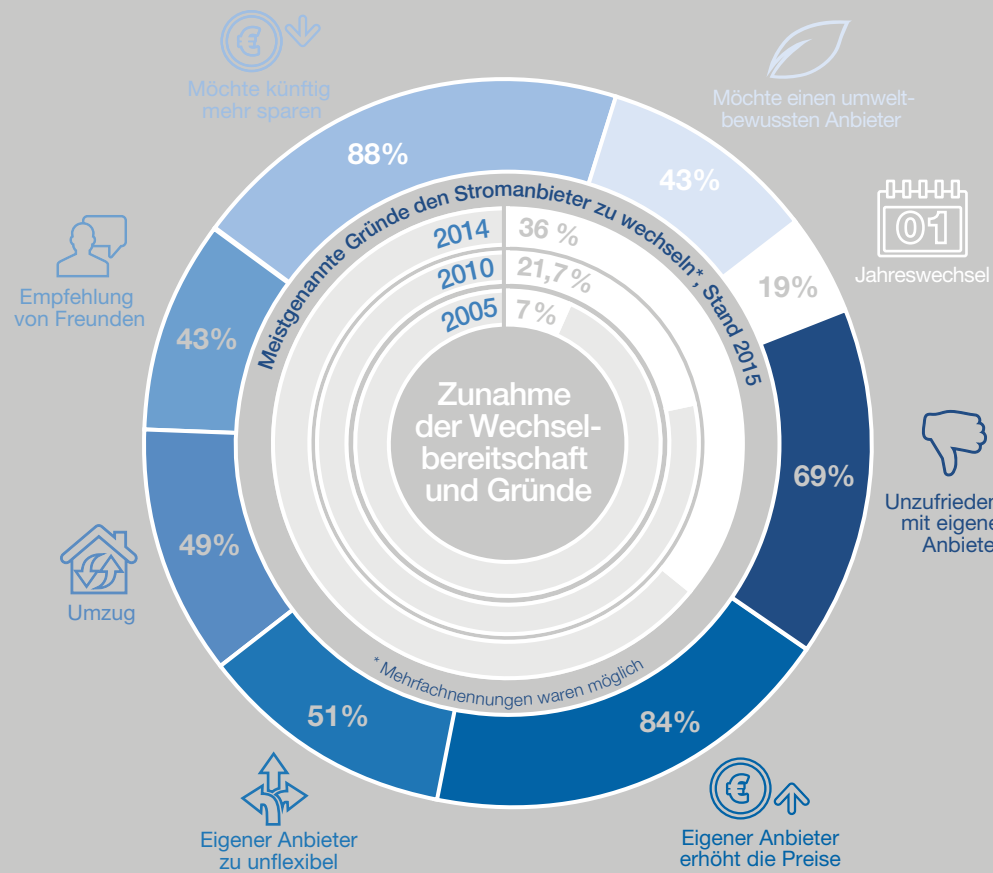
Möchte künftig mehr sparen

88%

Möchte einen umweltbewussten Anbieter

43%

01

Jahreswechsel

19%

Meistgenannte Gründe den Stromanbieter zu wechseln*, Stand 2015

2014 36 %

2010 21,7 %

2005 7 %

Empfehlung von Freunden

43%

Zunahme der Wechselbereitschaft und Gründe

69%

Unzufrieden mit eigene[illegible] Anbiete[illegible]

Umzug

49%

* Mehrfachnennungen waren möglich

51%

84%

Eigener Anbieter zu unflexibel

Eigener Anbieter erhöht die Preise